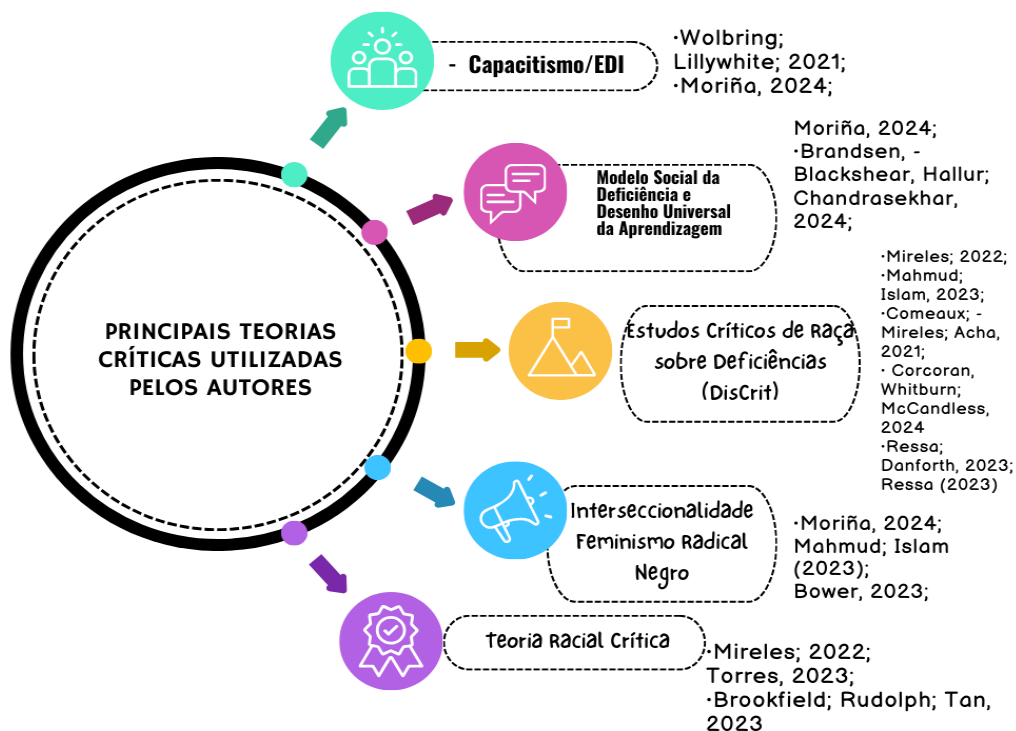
PRINCIPAIS TEORIAS CRÍTICAS UTILIZADAS PELOS AUTORES

- Capacitismo/EDI

·Wolbring; Lillywhite; 2021;
·Moriña, 2024;

Modelo Social da Deficiência e Desenho Universal da Aprendizagem

Moriña, 2024;
·Brandsen, - Blackshear, Hallur; Chandrasekhar, 2024;

Estudos Críticos de Raça sobre Deficiências (DisCrit)

·Mireles; 2022;
·Mahmud; Islam, 2023;
·Comeaux; - Mireles; Acha, 2021;
· Corcoran, Whitburn; McCandless, 2024
·Ressa; Danforth, 2023; Ressa (2023)

Interseccionalidade Feminismo Radical Negro

·Moriña, 2024;
Mahmud; Islam (2023);
Bower, 2023;

Teoria Racial Crítica

·Mireles; 2022;
Torres, 2023;
·Brookfield; Rudolph; Tan, 2023